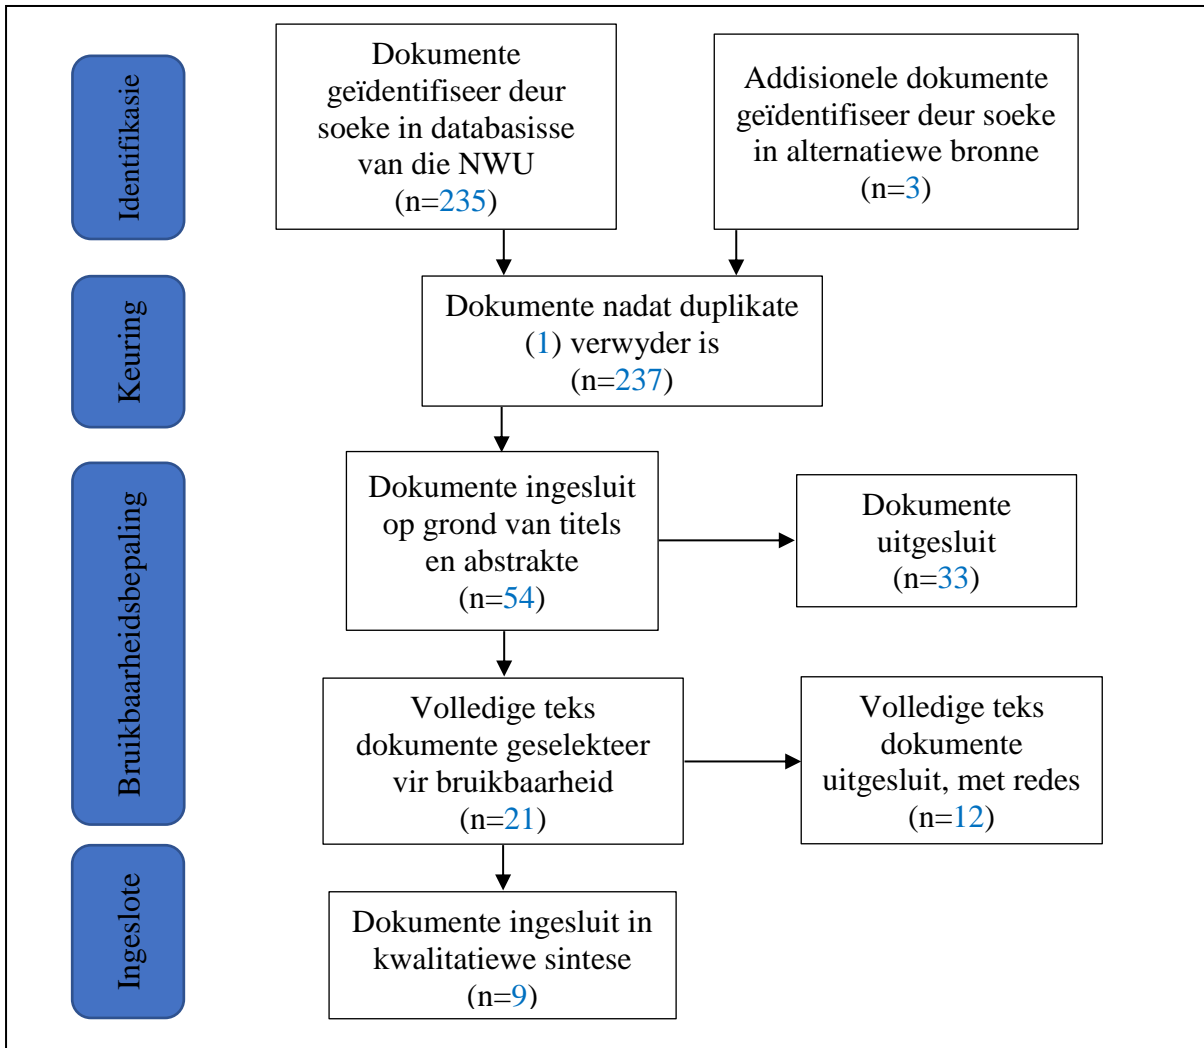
Identifikasie

Dokumente geïdentifiseer deur soeke in databasisse van die NWU (n=235)

Addisionele dokumente geïdentifiseer deur soeke in alternatiewe bronne (n=3)

Keuring

Dokumente nadat duplikate (1) verwyder is (n=237)

Bruikbaarheidsbepaling

Dokumente ingesluit op grond van titels en abstrakte (n=54)

Dokumente uitgesluit (n=33)

Volledige teks dokumente geselekteer vir bruikbaarheid (n=21)

Volledige teks dokumente uitgesluit, met redes (n=12)

Ingeslote

Dokumente ingesluit in kwalitatiewe sintese (n=9)